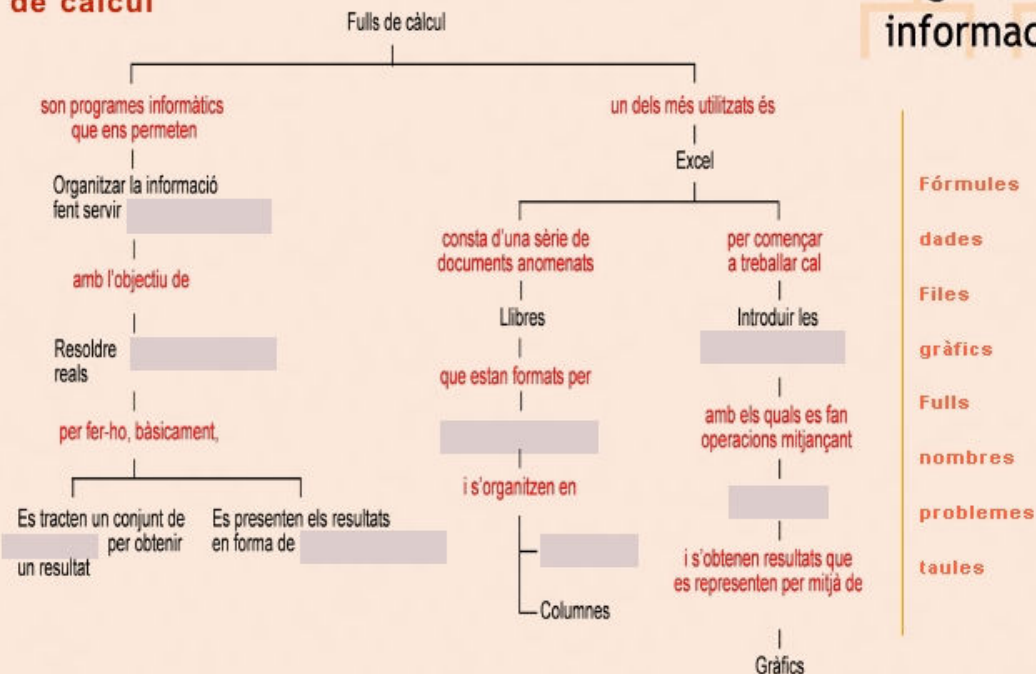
de càlcul

Fulls de càlcul

informac

son programes informàtics que ens permeten

Organitzar la informació fent servir

amb l'objectiu de

Resoldre reals

per fer-ho, bàsicament,

Es tracten un conjunt de per obtenir un resultat

Es presenten els resultats en forma de

un dels més utilitzats és

Excel

consta d'una sèrie de documents anomenats

Llibres

que estan formats per

i s'organitzen en

Columnes

per començar a treballar cal

Introduir les

amb els quals es fan operacions mitjançant

i s'obtenen resultats que es representen per mitjà de

Gràfics

Fórmules

dades

Files

gràfics

Fulls

nombres

problemes

taules